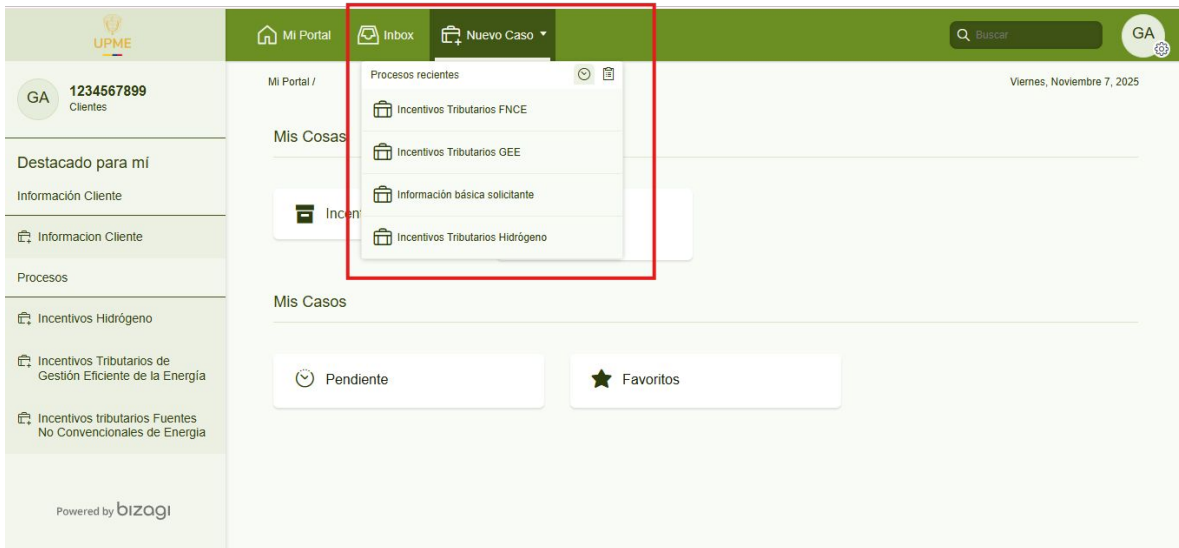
UPME

Mi Portal Inbox Nuevo Caso

Buscar

GA

GA 1234567899
Clientes

Destacado para mí

Información Cliente

Informacion Cliente

Procesos

Incentivos Hidrógeno

Incentivos Tributarios de Gestión Eficiente de la Energía

Incentivos tributarios Fuentes No Convencionales de Energia

Powered by bizagi

Mi Portal /

Viernes, Noviembre 7, 2025

Mis Cosas

Incent

Procesos recientes

Incentivos Tributarios FNCE

Incentivos Tributarios GEE

Información básica solicitante

Incentivos Tributarios Hidrógeno

Mis Casos

Pendiente

Favoritos